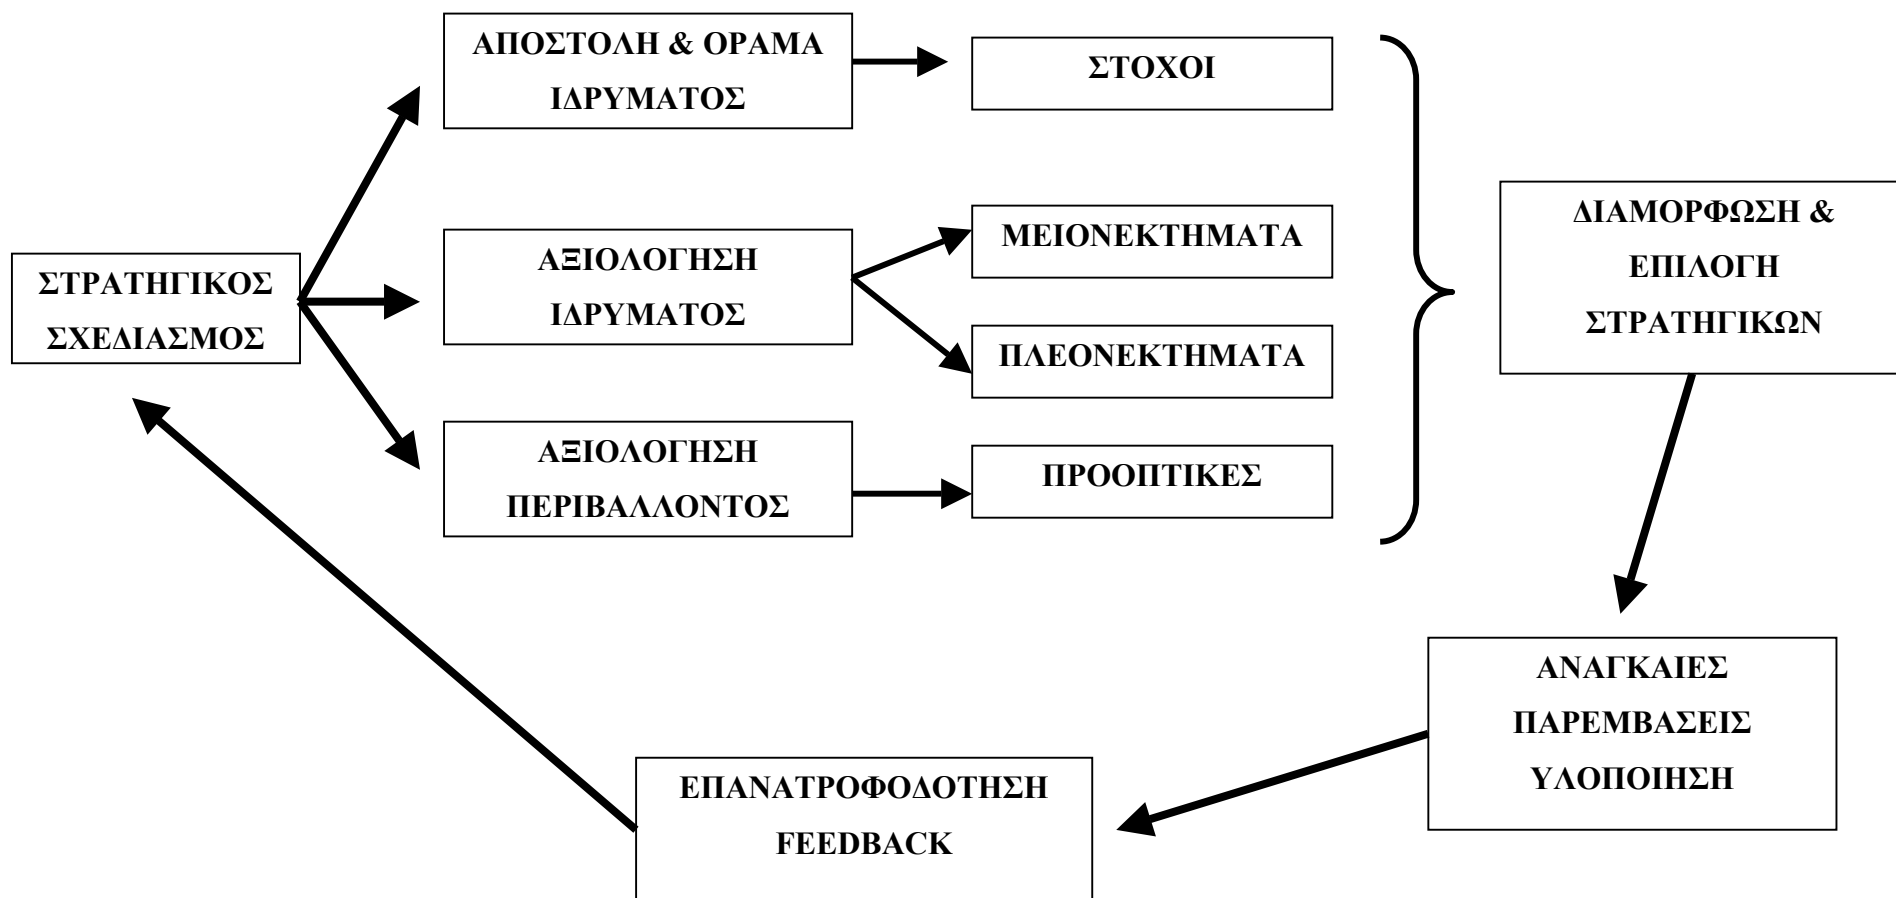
ΣΤΡΑΤΗΓΙΚΟΣ ΣΧΕΔΙΑΣΜΟΣ

ΑΠΟΣΤΟΛΗ & ΟΡΑΜΑ ΙΔΡΥΜΑΤΟΣ

ΣΤΟΧΟΙ

ΑΞΙΟΛΟΓΗΣΗ ΙΔΡΥΜΑΤΟΣ

ΜΕΙΟΝΕΚΤΗΜΑΤΑ

ΠΛΕΟΝΕΚΤΗΜΑΤΑ

ΑΞΙΟΛΟΓΗΣΗ ΠΕΡΙΒΑΛΛΟΝΤΟΣ

ΠΡΟΟΠΤΙΚΕΣ

ΔΙΑΜΟΡΦΩΣΗ & ΕΠΙΛΟΓΗ ΣΤΡΑΤΗΓΙΚΩΝ

ΑΝΑΓΚΑΙΕΣ ΠΑΡΕΜΒΑΣΕΙΣ ΥΛΟΠΟΙΗΣΗ

ΕΠΑΝΑΤΡΟΦΟΔΟΤΗΣΗ FEEDBACK